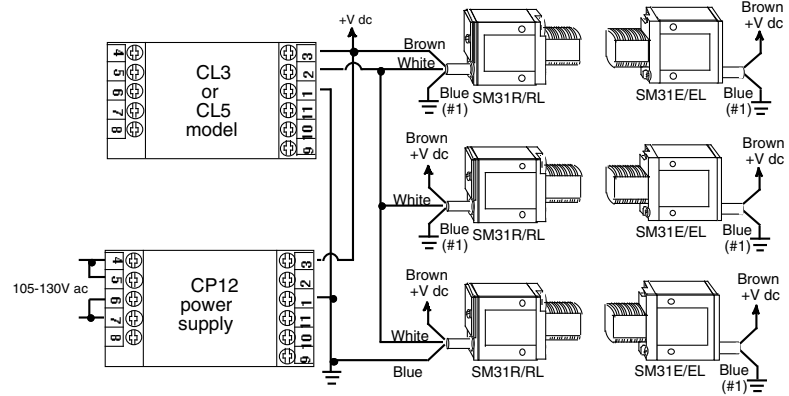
+V dc

4
5
6
7
8

CL3
or
CL5
model

3
2
1
11
10
9

Brown
White
Blue
(#1)
SM31R/RL

SM31E/EL

Brown
+V dc
Blue
(#1)

Brown
+V dc
White
Blue
(#1)
SM31R/RL

SM31E/EL

Brown
+V dc
Blue
(#1)

105-130V ac

4
5
6
7
8

CP12
power
supply

3
2
1
11
10
9

Brown
+V dc
White
Blue
SM31R/RL

SM31E/EL

Brown
+V dc
Blue
(#1)